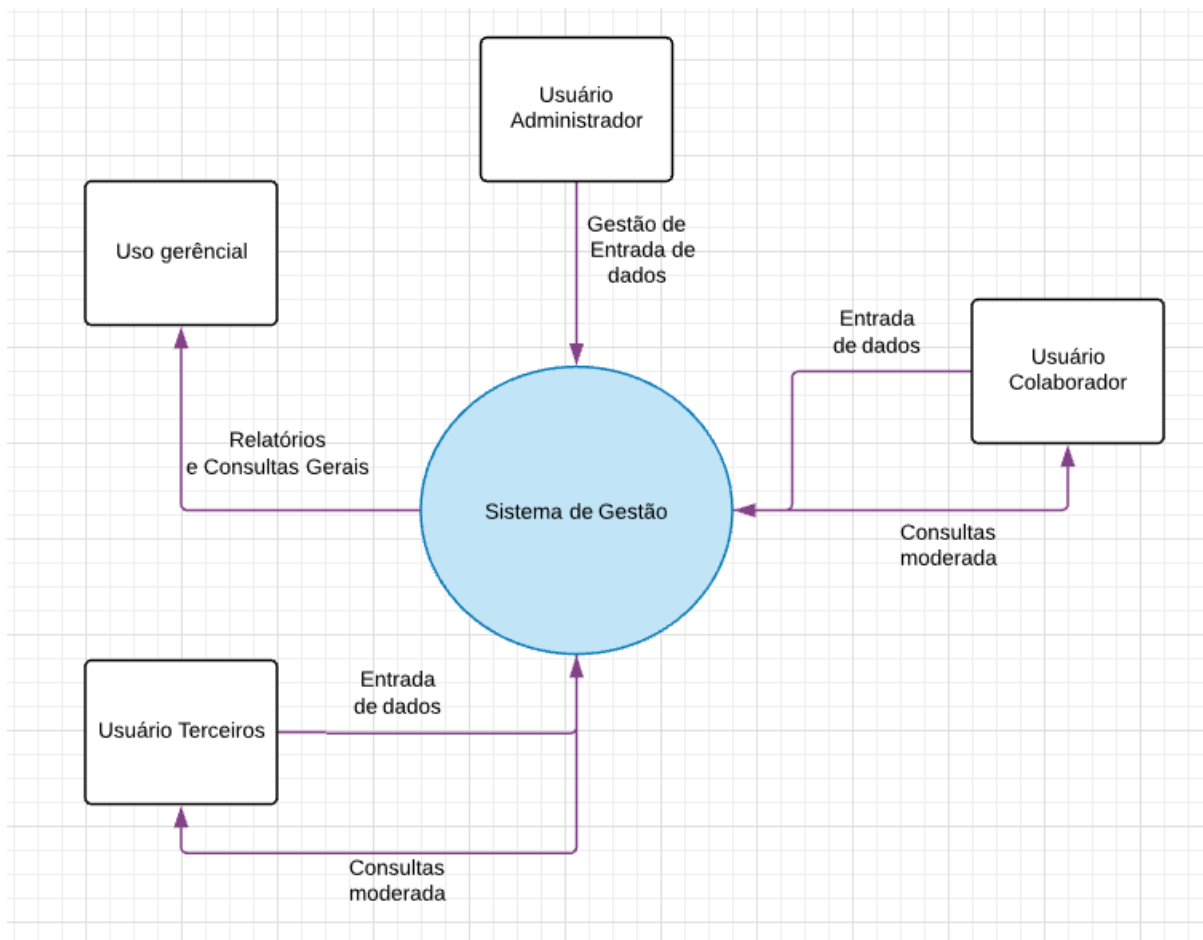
Usuário Administrador

Uso gerêncial

Gestão de Entrada de dados

Entrada de dados

Usuário Colaborador

Relatórios e Consultas Gerais

Sistema de Gestão

Consultas moderada

Entrada de dados

Usuário Terceiros

Consultas moderada